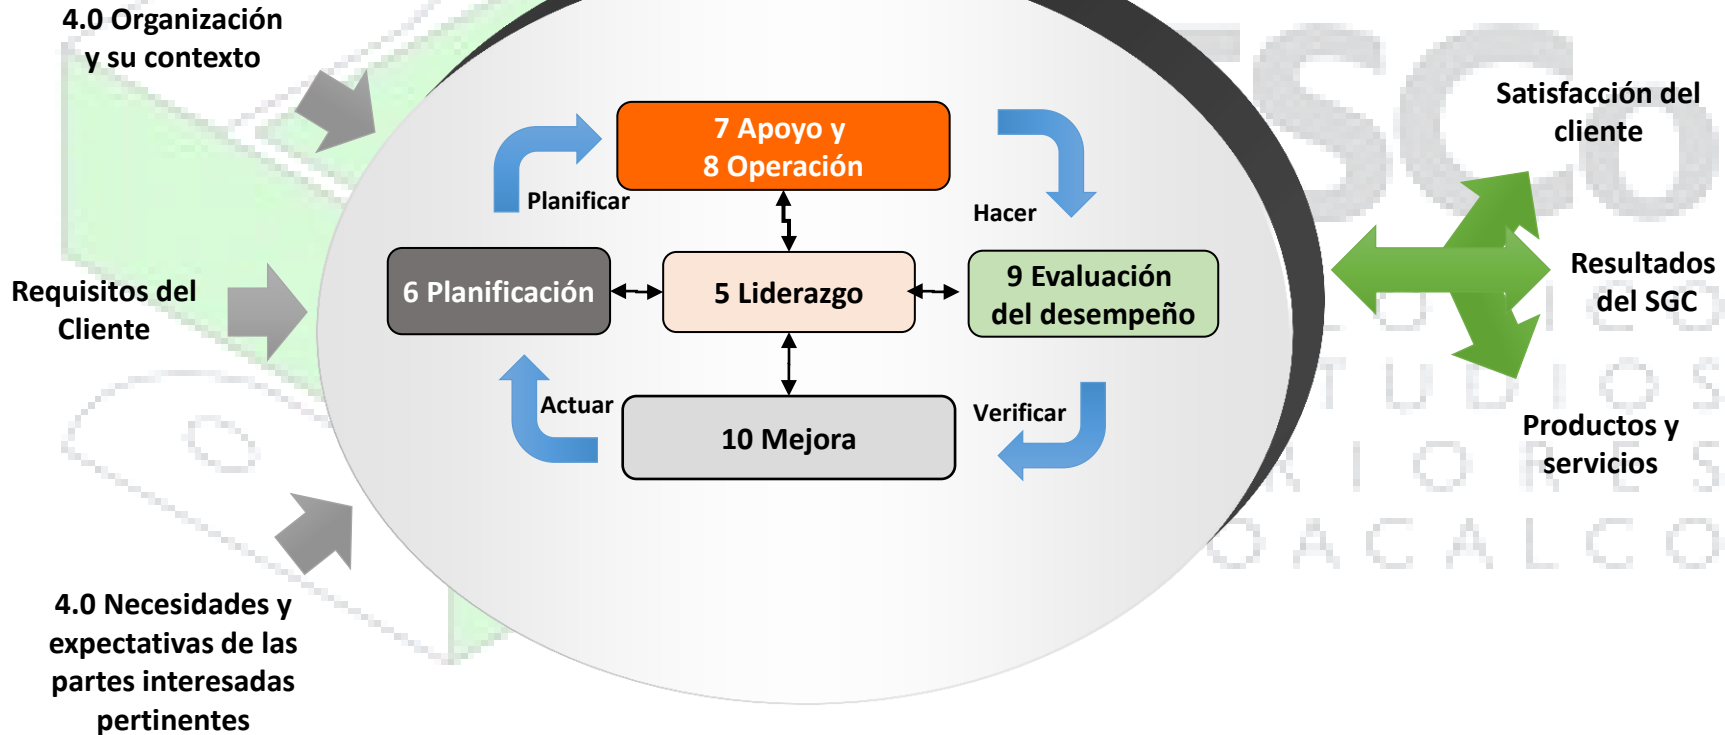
4.0 Organización y su contexto

Requisitos del Cliente

4.0 Necesidades y expectativas de las partes interesadas pertinentes

Planificar

7 Apoyo y 8 Operación

Hacer

6 Planificación

5 Liderazgo

9 Evaluación del desempeño

Actuar

10 Mejora

Verificar

Satisfacción del cliente

Resultados del SGC

Productos y servicios

ESCO
ESTUDIOS
SUPERIORES
COACALCO